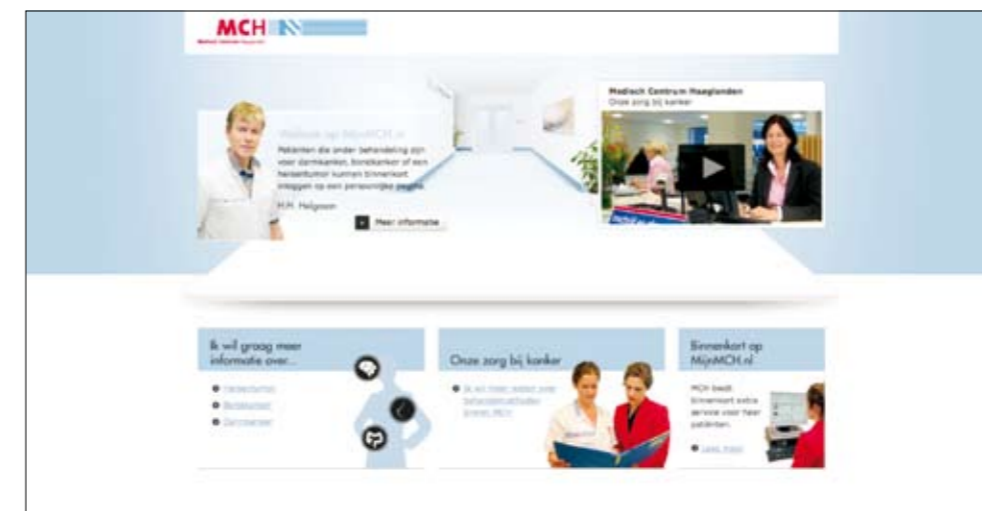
MCH

Medisch Centrum Haaglanden

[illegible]

Patiënten die onder behandeling zijn voor darmkanker, borstkanker of een hersentumor kunnen binnenkort inloggen op een persoonlijke pagina.

M.M. Holgrom

Meer informatie

Medisch Centrum Haaglanden
Onze zorg bij kanker

Ik wil graag meer informatie over...

Hersentumor
Borstkanker
Darmkanker

Onze zorg bij kanker

Ik wil meer weten over behandelmethoden binnen MCH

Binnenkort op MijnMCH.nl

MCH biedt binnenkort extra service voor haar patiënten.

Lees meer